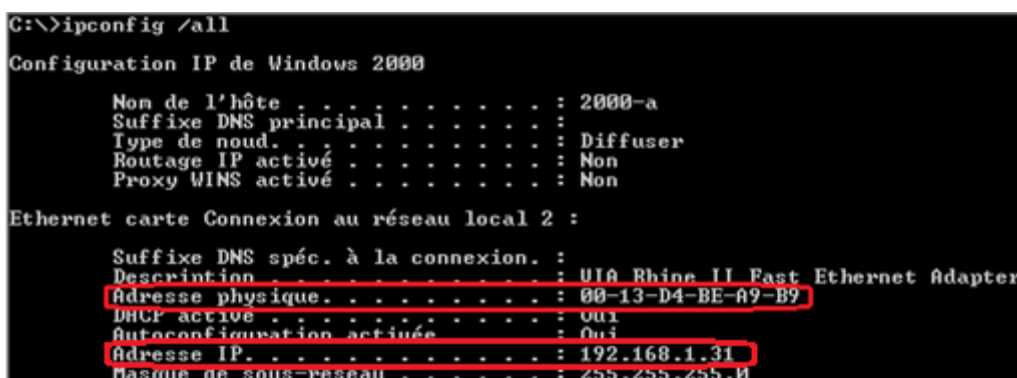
C:\>ipconfig /all

Configuration IP de Windows 2000

Nom de l'hôte . . . . . . . . . . : 2000-a
Suffixe DNS principal . . . . . . :
Type de noud. . . . . . . . . . . : Diffuser
Routage IP activé . . . . . . . . : Non
Proxy WINS activé . . . . . . . . : Non

Ethernet carte Connexion au réseau local 2 :

Suffixe DNS spéc. à la connexion. :
Description . . . . . . . . . . . : VIA Rhine II Fast Ethernet Adapter
Adresse physique. . . . . . . . . : 00-13-D4-BE-A9-B9
DHCP activé . . . . . . . . . . . : Oui
Autoconfiguration activée . . . . : Oui
Adresse IP. . . . . . . . . . . . : 192.168.1.31
Masque de sous-réseau . . . . . . : 255.255.255.0